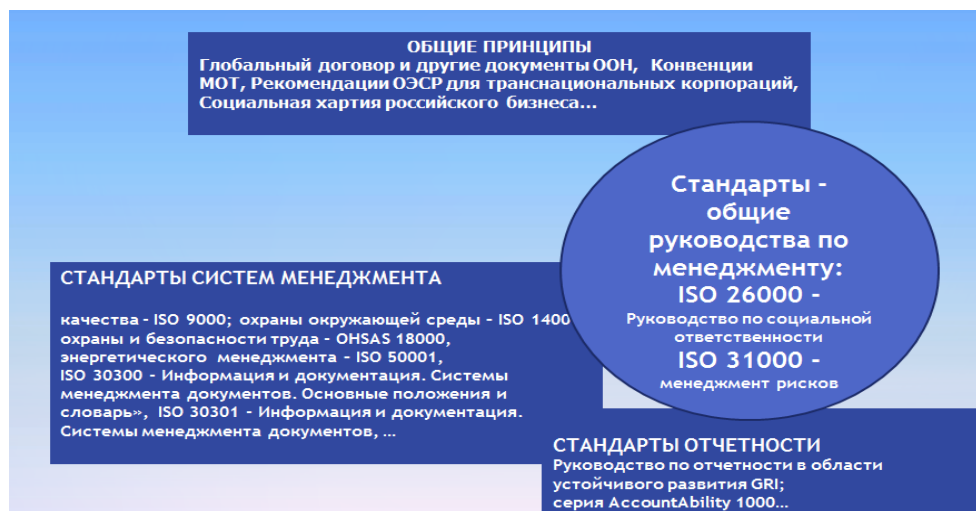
ОБЩИЕ ПРИНЦИПЫ
Глобальный договор и другие документы ООН, Конвенции МОТ, Рекомендации ОЭСР для транснациональных корпораций, Социальная хартия российского бизнеса...

Стандарты - общие руководства по менеджменту:
ISO 26000 -
Руководство по социальной ответственности
ISO 31000 -
менеджмент рисков

СТАНДАРТЫ СИСТЕМ МЕНЕДЖМЕНТА

качества - ISO 9000; охраны окружающей среды - ISO 1400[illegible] охраны и безопасности труда - OHSAS 18000, энергетического менеджмента - ISO 50001, ISO 30300 - Информация и документация. Системы менеджмента документов. Основные положения и словарь», ISO 30301 - Информация и документация. Системы менеджмента документов, ...

СТАНДАРТЫ ОТЧЕТНОСТИ
Руководство по отчетности в области устойчивого развития GRI;
серия AccountAbility 1000...